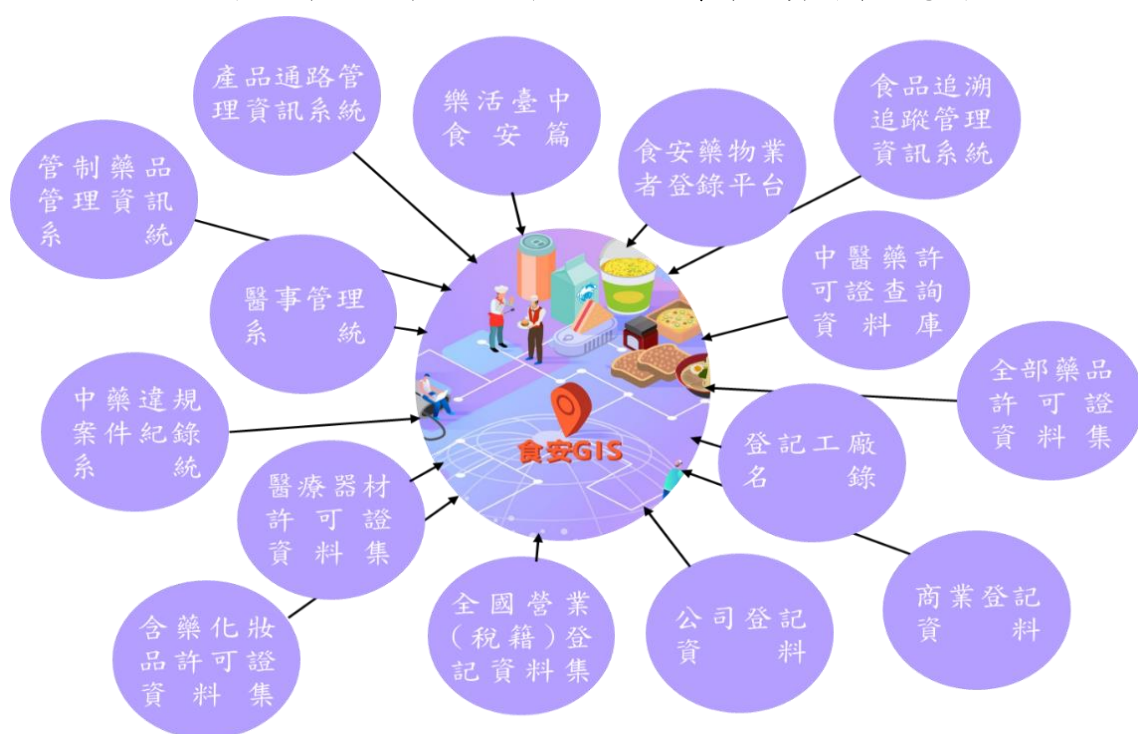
產品通路管理資訊系統

樂活臺中食安篇

食品追溯追蹤管理資訊系統

管制藥品管理資訊系統

食安藥物業者登錄平台

醫事管理系統

中醫藥許可證查詢資料庫

全部藥品許可證資料集

中藥違規案件紀錄系統

食安GIS

登記工廠名錄

醫療器材許可證資料集

商業登記資料

含藥化妝品許可證資料集

全國營業(稅籍)登記資料集

公司登記資料